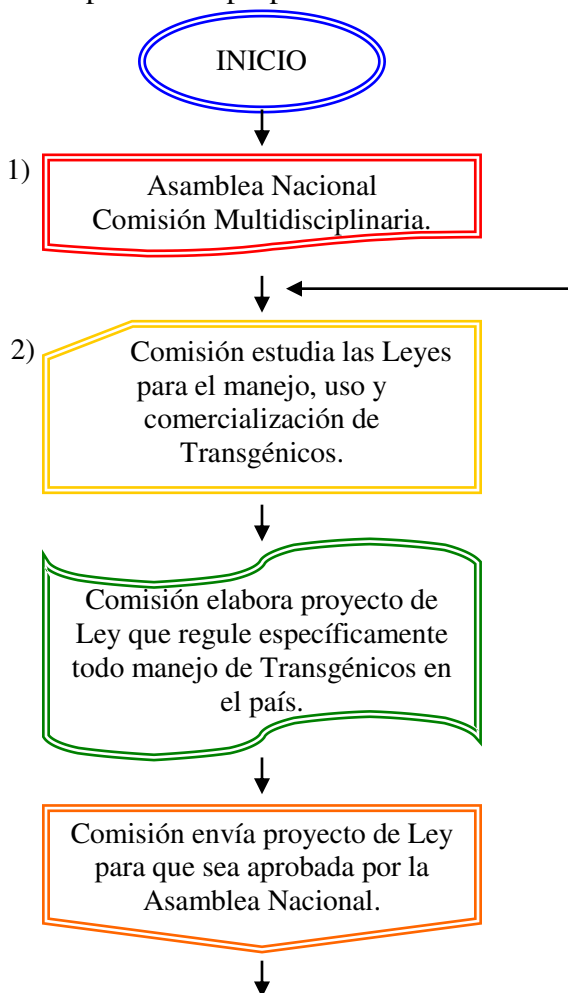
INICIO

1) Asamblea Nacional Comisión Multidisciplinaria.

2) Comisión estudia las Leyes para el manejo, uso y comercialización de Transgénicos.

Comisión elabora proyecto de Ley que regule específicamente todo manejo de Transgénicos en el país.

Comisión envía proyecto de Ley para que sea aprobada por la Asamblea Nacional.